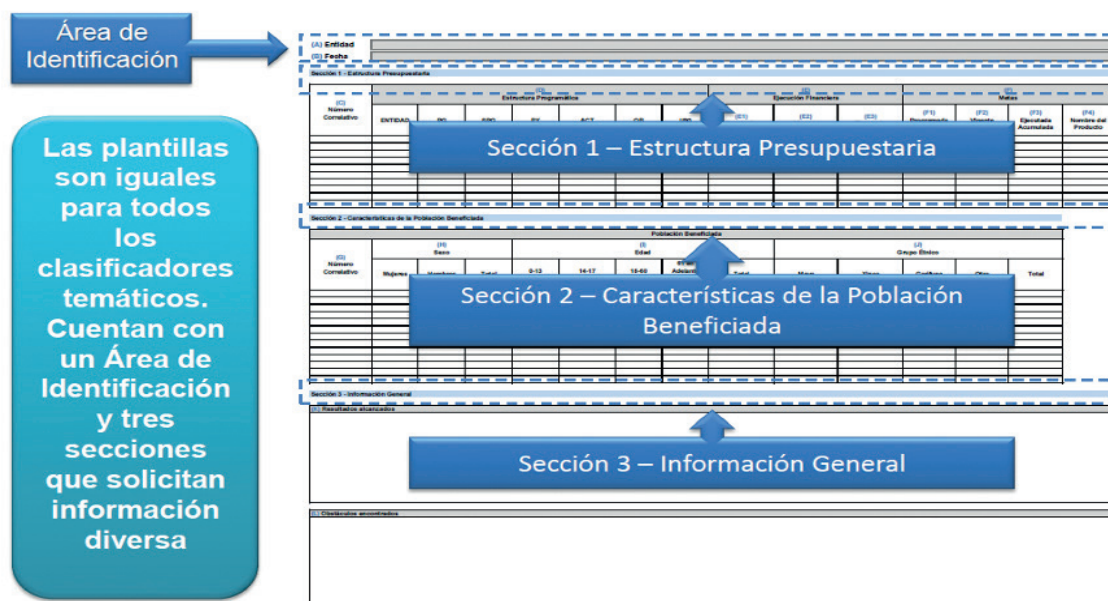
Área de Identificación

Las plantillas son iguales para todos los clasificadores temáticos. Cuentan con un Área de Identificación y tres secciones que solicitan información diversa

(A) Entidad
(B) Fecha

Sección 1 - Estructura Presupuestaria

| (C) Número Correlativo | (D) Estructura Programática | | | | | | | (E) Ejecución Financiera | | | (F) Metas | | | |
|---|---|---|---|---|---|---|---|---|---|---|---|---|---|---|
| | ENTIDAD | PG | SPG | PY | ACT | OB | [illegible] | (E1) | (E2) | (E3) | (F1) Programada | (F2) Vigente | (F3) Ejecutada Acumulada | (F4) Nombre del Producto |

Sección 1 – Estructura Presupuestaria

Sección 2 - Características de la Población Beneficiada

Población Beneficiada

| (G) Número Correlativo | (H) Sexo | | | (I) Edad | | | | | (J) Grupo Étnico | | | | |
|---|---|---|---|---|---|---|---|---|---|---|---|---|---|
| | Mujeres | Hombres | Total | 0-13 | 14-17 | 18-60 | 61 en Adelante | Total | Maya | Xinca | Garífuna | Otro | Total |

Sección 2 – Características de la Población Beneficiada

Sección 3 - Información General

(K) Resultados alcanzados

Sección 3 – Información General

(L) Obstáculos encontrados